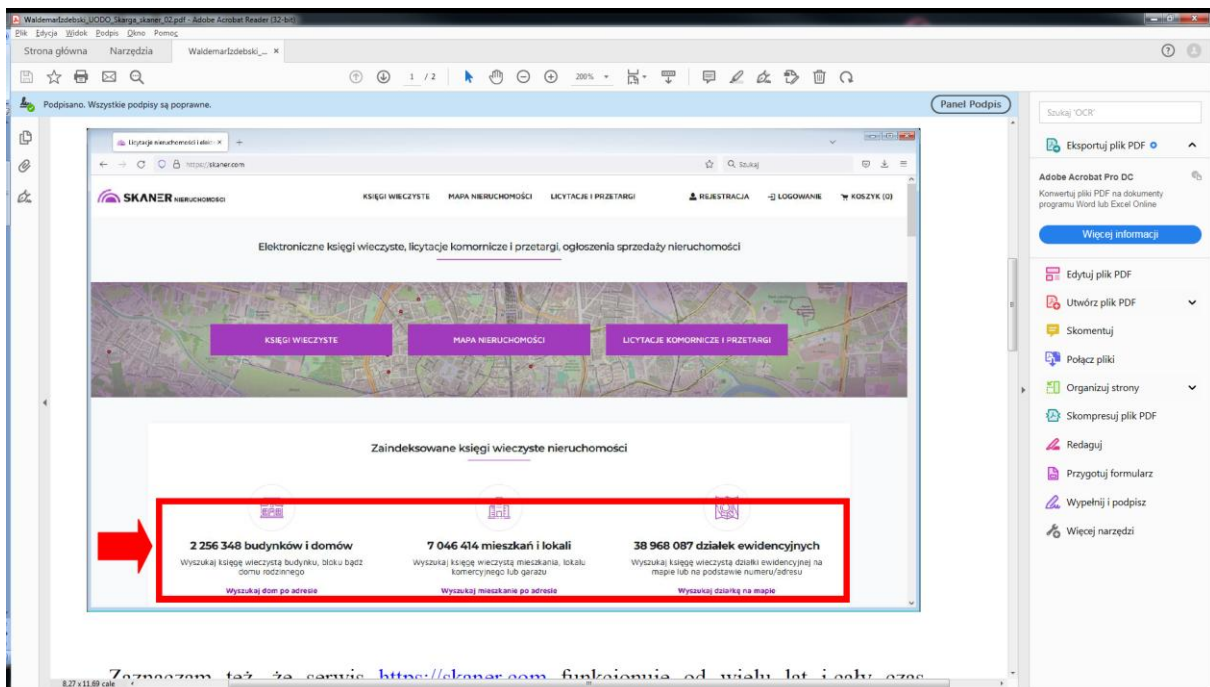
WaldemarIzdebski_UODO_Skarga_skaner_02.pdf - Adobe Acrobat Reader (32-bit)
Plik Edycja Widok Podpis Okno Pomoc
Strona główna Narzędzia WaldemarIzdebski_... ×

1 / 2 200%

Podpisano. Wszystkie podpisy są poprawne.
Panel Podpis

Licytacje nieruchomości i aktu... × +
https://skaner.com
Szukaj

SKANER NIERUCHOMOŚCI
KSIĘGI WIECZYSTE MAPA NIERUCHOMOŚCI LICYTACJE I PRZETARGI REJESTRACJA LOGOWANIE KOSZYK (0)

Elektroniczne księgi wieczyste, licytacje komornicze i przetargi, ogłoszenia sprzedaży nieruchomości

KSIĘGI WIECZYSTE MAPA NIERUCHOMOŚCI LICYTACJE KOMORNICZE I PRZETARGI

Zaindeksowane księgi wieczyste nieruchomości

2 256 348 budynków i domów
Wyszukaj księgę wieczystą budynku, bloku bądź domu rodzinnego
Wyszukaj dom po adresie

7 046 414 mieszkań i lokali
Wyszukaj księgę wieczystą mieszkania, lokalu komercyjnego lub garażu
Wyszukaj mieszkanie po adresie

38 968 087 działek ewidencyjnych
Wyszukaj księgę wieczystą działki ewidencyjnej na mapie lub na podstawie numeru/adresu
Wyszukaj działkę na mapie

Zaznaczam też, że serwis https://skaner.com funkcjonuje od wielu lat i cały czas

8,27 x 11,69 cale

Szukaj 'OCR'
Eksportuj plik PDF
Adobe Acrobat Pro DC
Konwertuj pliki PDF na dokumenty programu Word lub Excel Online
Więcej informacji
Edytuj plik PDF
Utwórz plik PDF
Skomentuj
Połącz pliki
Organizuj strony
Skompresuj plik PDF
Redaguj
Przygotuj formularz
Wypełnij i podpisz
Więcej narzędzi